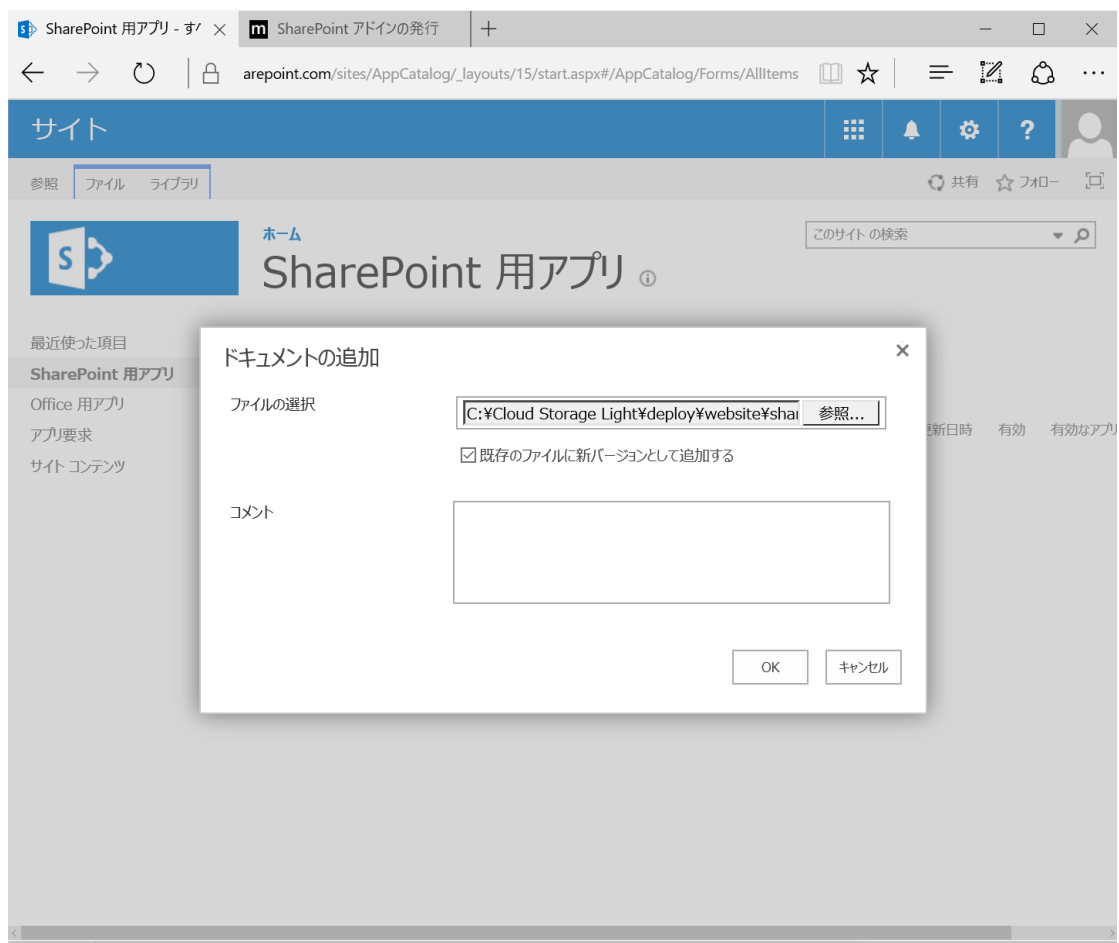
SharePoint 用アプリ - す/ ×
SharePoint アドインの発行
+
arepoint.com/sites/AppCatalog/_layouts/15/start.aspx#/AppCatalog/Forms/AllItems

サイト
?

参照 ファイル ライブラリ
共有 フォロー

ホーム
SharePoint 用アプリ
このサイト の検索

最近使った項目
SharePoint 用アプリ
Office 用アプリ
アプリ要求
サイト コンテンツ

更新日時 有効 有効なアプリ

ドキュメントの追加
×
ファイルの選択
C:¥Cloud Storage Light¥deploy¥website¥shar
参照...
既存のファイルに新バージョンとして追加する
コメント
OK
キャンセル